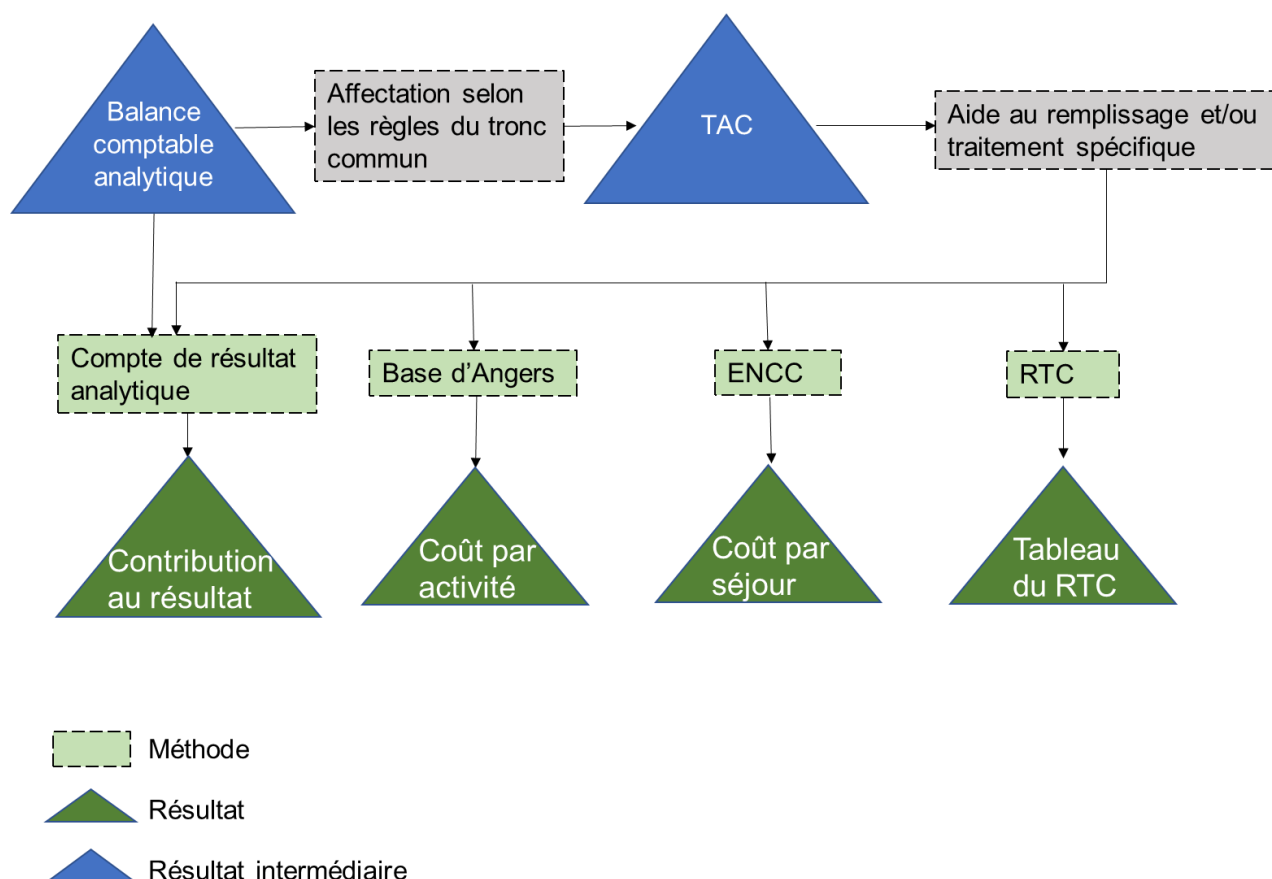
Balance comptable analytique

Affectation selon les règles du tronc commun

TAC

Aide au remplissage et/ou traitement spécifique

Compte de résultat analytique

Base d’Angers

ENCC

RTC

Contribution au résultat

Coût par activité

Coût par séjour

Tableau du RTC

Méthode

Résultat

Résultat intermédiaire